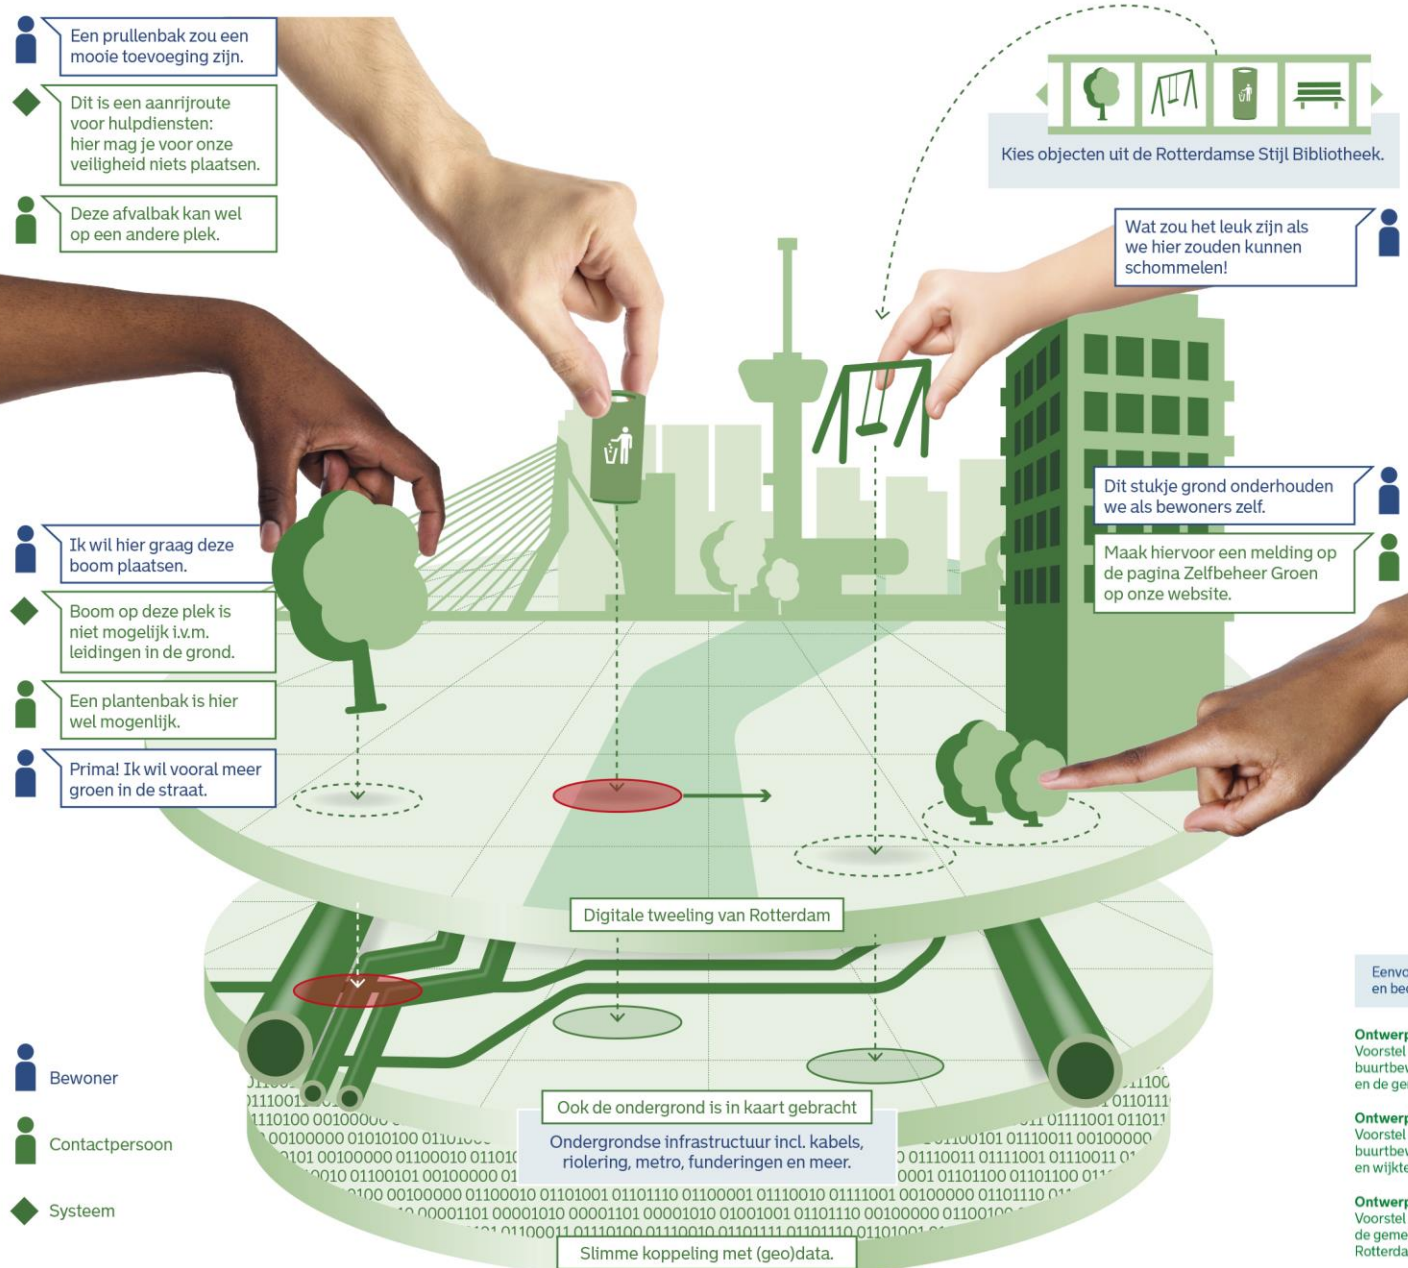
Een prullenbak zou een mooie toevoeging zijn.

Dit is een aanrijroute voor hulpdiensten: hier mag je voor onze veiligheid niets plaatsen.

Deze afvalbak kan wel op een andere plek.

Kies objecten uit de Rotterdamse Stijl Bibliotheek.

Wat zou het leuk zijn als we hier zouden kunnen schommelen!

Dit stukje grond onderhouden we als bewoners zelf.

Maak hiervoor een melding op de pagina Zelfbeheer Groen op onze website.

Ik wil hier graag deze boom plaatsen.

Boom op deze plek is niet mogelijk i.v.m. leidingen in de grond.

Een plantenbak is hier wel mogenlijk.

Prima! Ik wil vooral meer groen in de straat.

Digitale tweeling van Rotterdam

Ook de ondergrond is in kaart gebracht

Ondergrondse infrastructuur incl. kabels, riolering, metro, funderingen en meer.

Slimme koppeling met (geo)data.

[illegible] 00100000 01010100 0110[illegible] 00100101 01110011 00100000
0110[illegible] 0100000 01100101 01110011 01110011 01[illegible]
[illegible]0100 00100000 01100010 01101001 01101110 01100001 01110010 01111001 00100000 01101110 01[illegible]
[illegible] 00001101 00001010 00001101 00001010 01001001 01101110 00100000 01100100 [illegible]
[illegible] 01100011 01110100 01110010 01101111 01101110 01101001 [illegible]

Bewoner

Contactpersoon

Systeem

Eenvo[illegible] en be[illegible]

Ontwerp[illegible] Voorstel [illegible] buurtbe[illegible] en de ge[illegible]

Ontwerp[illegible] Voorstel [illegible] buurtbe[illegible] en wijkt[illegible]

Ontwerp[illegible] Voorstel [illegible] de geme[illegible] Rotterda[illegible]